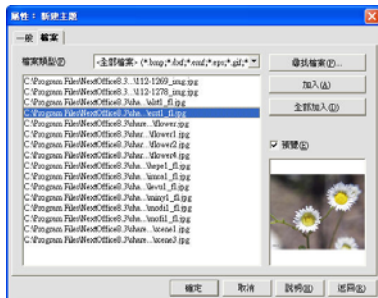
屬性 : 新建主題

一般 檔案

檔案類型(T) -全部檔案- (*.bmp;*.dxf;*.emf;*.eps;*.gif;*.

C:\Program Files\NextOffice8.3...\12-1269_img.jpg
C:\Program Files\NextOffice8.3...\12-1278_img.jpg
C:\Program Files\NextOffice8.3\Fuha...\shtl1_fl.jpg
C:\Program Files\NextOffice8.3\Fuha...\sutl1_fl.jpg
C:\Program Files\NextOffice8.3\Fuhau...\flower.jpg
C:\Program Files\NextOffice8.3\Fuhau...\flower1.jpg
C:\Program Files\NextOffice8.3\Fuhau...\flower2.jpg
C:\Program Files\NextOffice8.3\Fuhau...\flower4.jpg
C:\Program Files\NextOffice8.3\Fuha...\bepe1_fl.jpg
C:\Program Files\NextOffice8.3\Fuha...\imoa1_fl.jpg
C:\Program Files\NextOffice8.3\Fuha...\levu1_fl.jpg
C:\Program Files\NextOffice8.3\Fuha...\minyi1_fl.jpg
C:\Program Files\NextOffice8.3\Fuha...\modi1_fl.jpg
C:\Program Files\NextOffice8.3\Fuha...\mofi1_fl.jpg
C:\Program Files\NextOffice8.3\Fuhau...\scene1.jpg
C:\Program Files\NextOffice8.3\Fuhau...\scene3.jpg

尋找檔案(F)...
加入(A)
全部加入(D)
預覽(E)

確定 取消 說明(H) 返回(B)